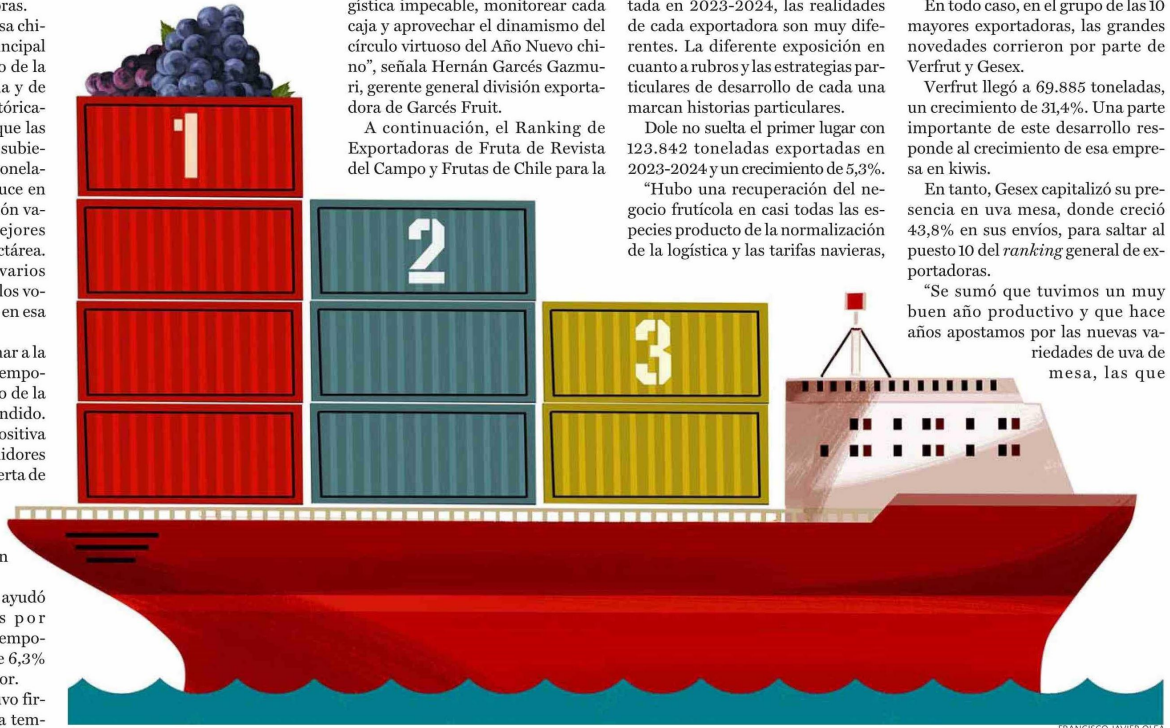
oras.
sa chi-
ncipal
o de la
a y de
tórica-
que las
subie-
onela-
uce en
ón va-
ejores
ctárea.
varios
los vo-
en esa

nar a la
empo-
o de la
ndido.
ositiva
idores
erta de

n

ayudó
s por
empo-
e 6,3%
or.
vo fir-
a tem-

gística impecable, monitorear cada caja y aprovechar el dinamismo del círculo virtuoso del Año Nuevo chino", señala Hernán Garcés Gazmuri, gerente general división exportadora de Garcés Fruit.

A continuación, el Ranking de Exportadoras de Fruta de Revista del Campo y Frutas de Chile para la

tada en 2023-2024, las realidades de cada exportadora son muy diferentes. La diferente exposición en cuanto a rubros y las estrategias particulares de desarrollo de cada una marcan historias particulares.

Dole no suelta el primer lugar con 123.842 toneladas exportadas en 2023-2024 y un crecimiento de 5,3%.

"Hubo una recuperación del negocio frutícola en casi todas las especies producto de la normalización de la logística y las tarifas navieras,

En todo caso, en el grupo de las 10 mayores exportadoras, las grandes novedades corrieron por parte de Verfrut y Gesex.

Verfrut llegó a 69.885 toneladas, un crecimiento de 31,4%. Una parte importante de este desarrollo responde al crecimiento de esa empresa en kiwis.

En tanto, Gesex capitalizó su presencia en uva mesa, donde creció 43,8% en sus envíos, para saltar al puesto 10 del *ranking* general de exportadoras.

"Se sumó que tuvimos un muy buen año productivo y que hace años apostamos por las nuevas variedades de uva de mesa, las que

1
2
3

FRANCISCO JAVIER OLEA